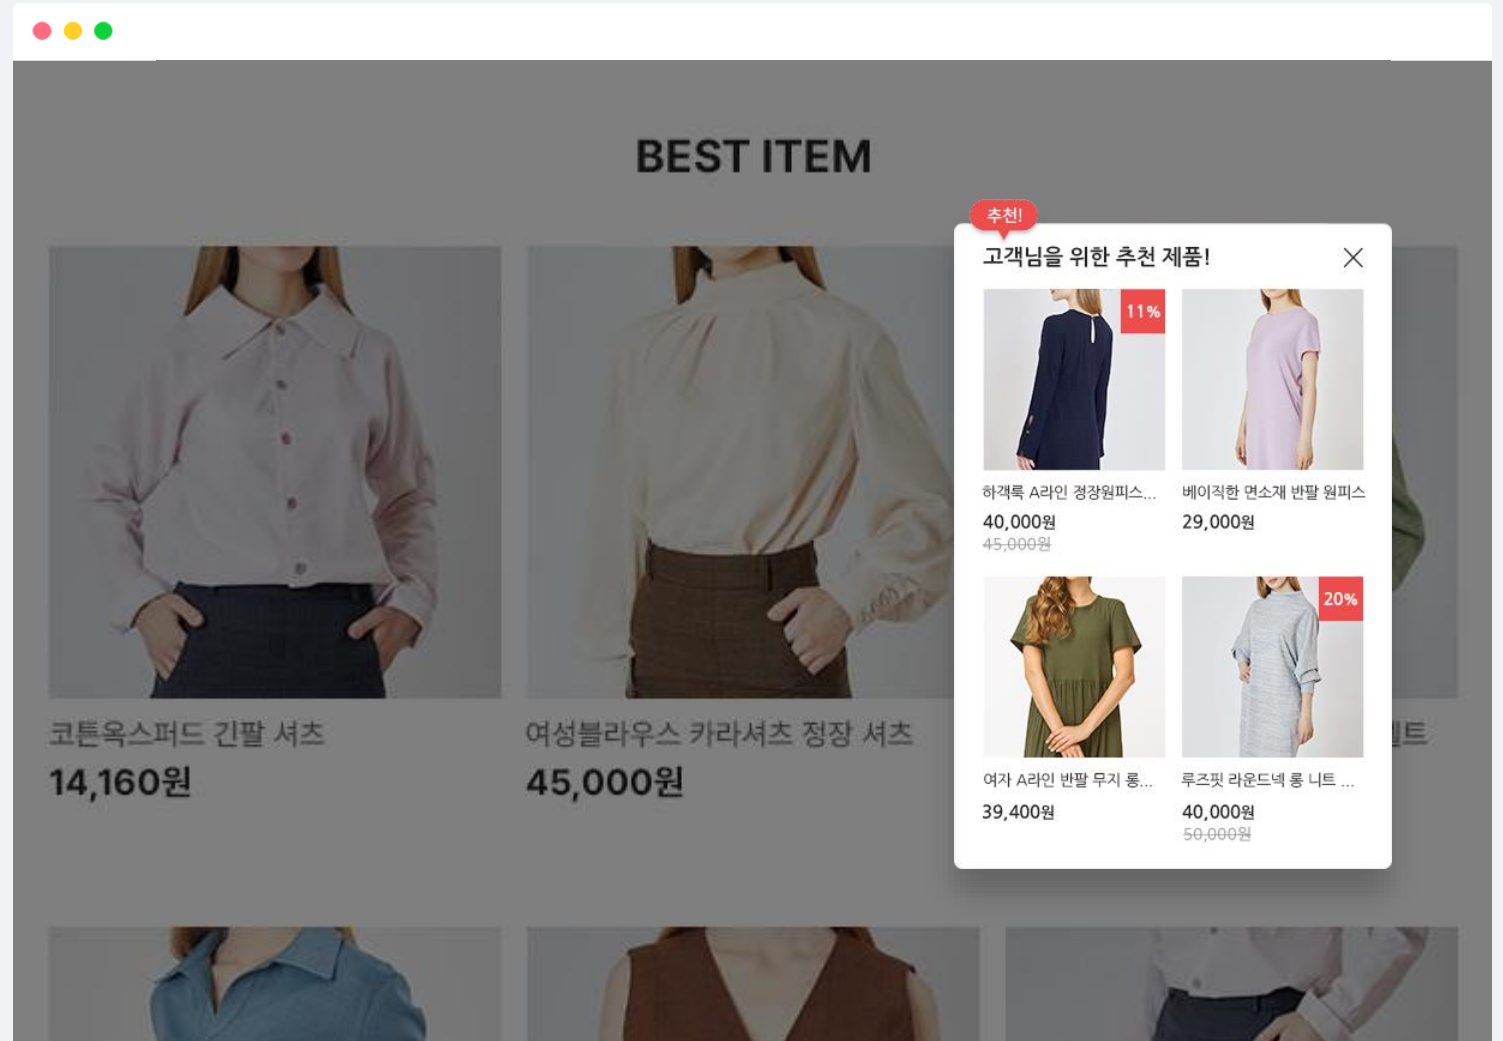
BEST ITEM

코튼옥스퍼드 긴팔 셔츠
14,160원

여성블라우스 카라셔츠 정장 셔츠
45,000원

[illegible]트

추천!
고객님을 위한 추천 제품!

11%
하객룩 A라인 정장원피스...
40,000원
45,000원

베이직한 면소재 반팔 원피스
29,000원

여자 A라인 반팔 무지 롱...
39,400원

20%
루즈핏 라운드넥 롱 니트 ...
40,000원
50,000원